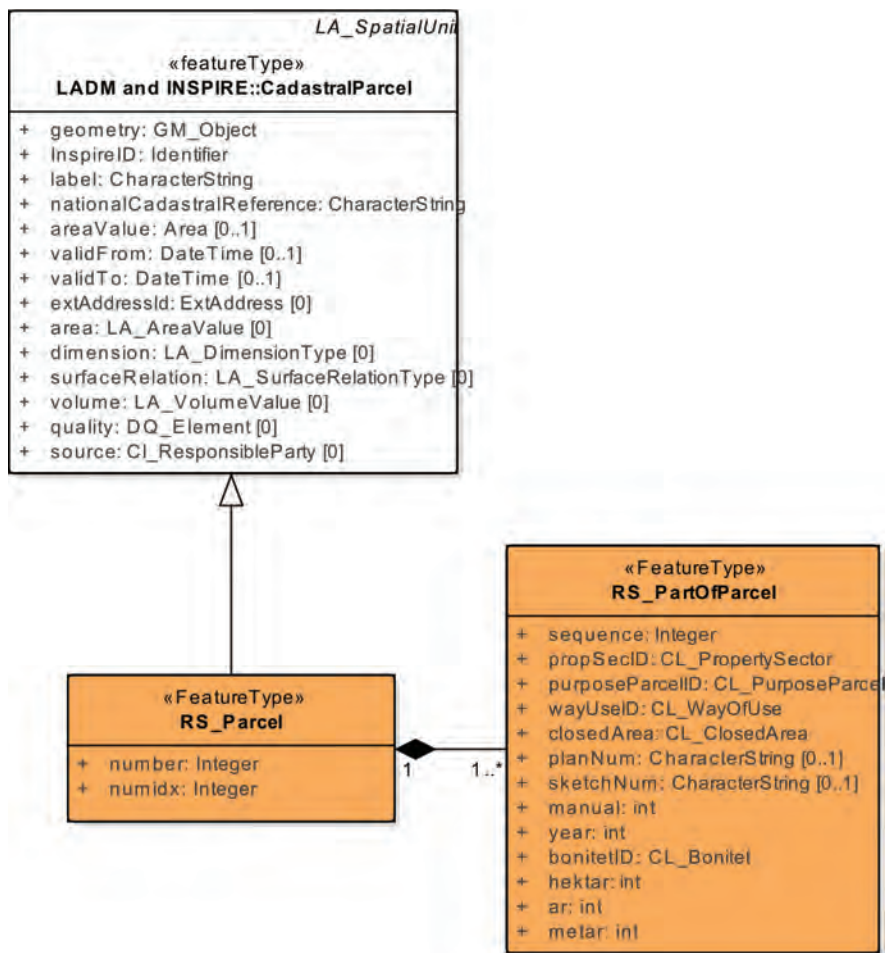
LA_SpatialUnit

«featureType»
LADM and INSPIRE::CadastralParcel

+ geometry: GM_Object
+ InspireID: Identifier
+ label: CharacterString
+ nationalCadastralReference: CharacterString
+ areaValue: Area [0..1]
+ validFrom: DateTime [0..1]
+ validTo: DateTime [0..1]
+ extAddressId: ExtAddress [0]
+ area: LA_AreaValue [0]
+ dimension: LA_DimensionType [0]
+ surfaceRelation: LA_SurfaceRelationType [0]
+ volume: LA_VolumeValue [0]
+ quality: DQ_Element [0]
+ source: CI_ResponsibleParty [0]

«FeatureType»
RS_PartOfParcel

+ sequence: Integer
+ propSecID: CL_PropertySector
+ purposeParcelID: CL_PurposeParcel
+ wayUseID: CL_WayOfUse
+ closedArea: CL_ClosedArea
+ planNum: CharacterString [0..1]
+ sketchNum: CharacterString [0..1]
+ manual: int
+ year: int
+ bonitetID: CL_Bonitet
+ hektar: int
+ ar: int
+ metar: int

«FeatureType»
RS_Parcel

+ number: Integer
+ numidx: Integer

1

1..*